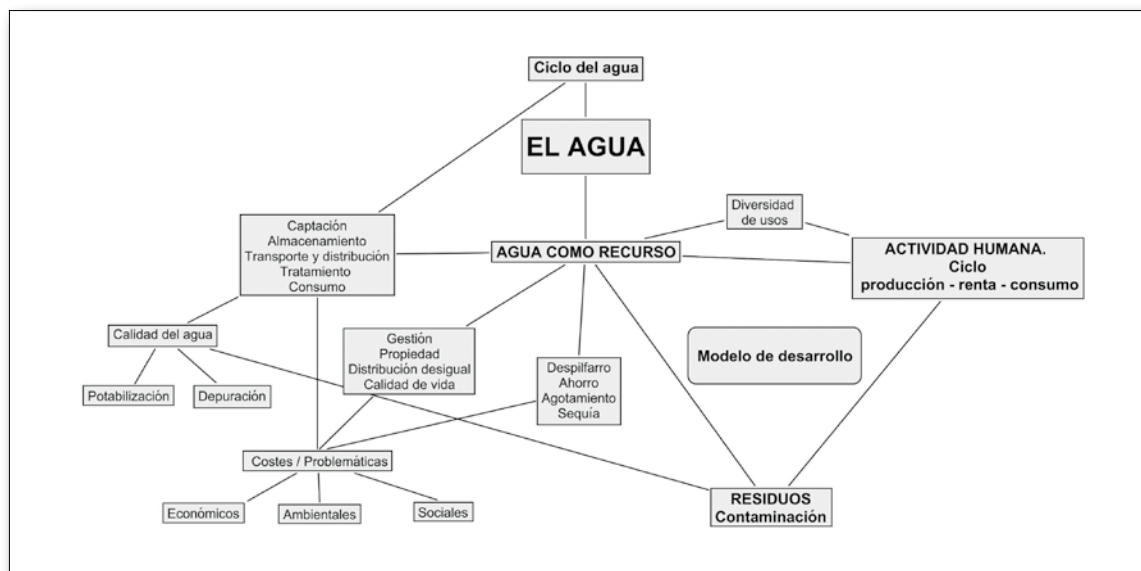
Ciclo del agua

EL AGUA

Diversidad de usos

Captación
Almacenamiento
Transporte y distribución
Tratamiento
Consumo

AGUA COMO RECURSO

ACTIVIDAD HUMANA.
Ciclo
producción - renta - consumo

Calidad del agua

Gestión
Propiedad
Distribución desigual
Calidad de vida

Despilfarro
Ahorro
Agotamiento
Sequía

Modelo de desarrollo

Potabilización

Depuración

Costes / Problemáticas

Económicos

Ambientales

Sociales

RESIDUOS
Contaminación